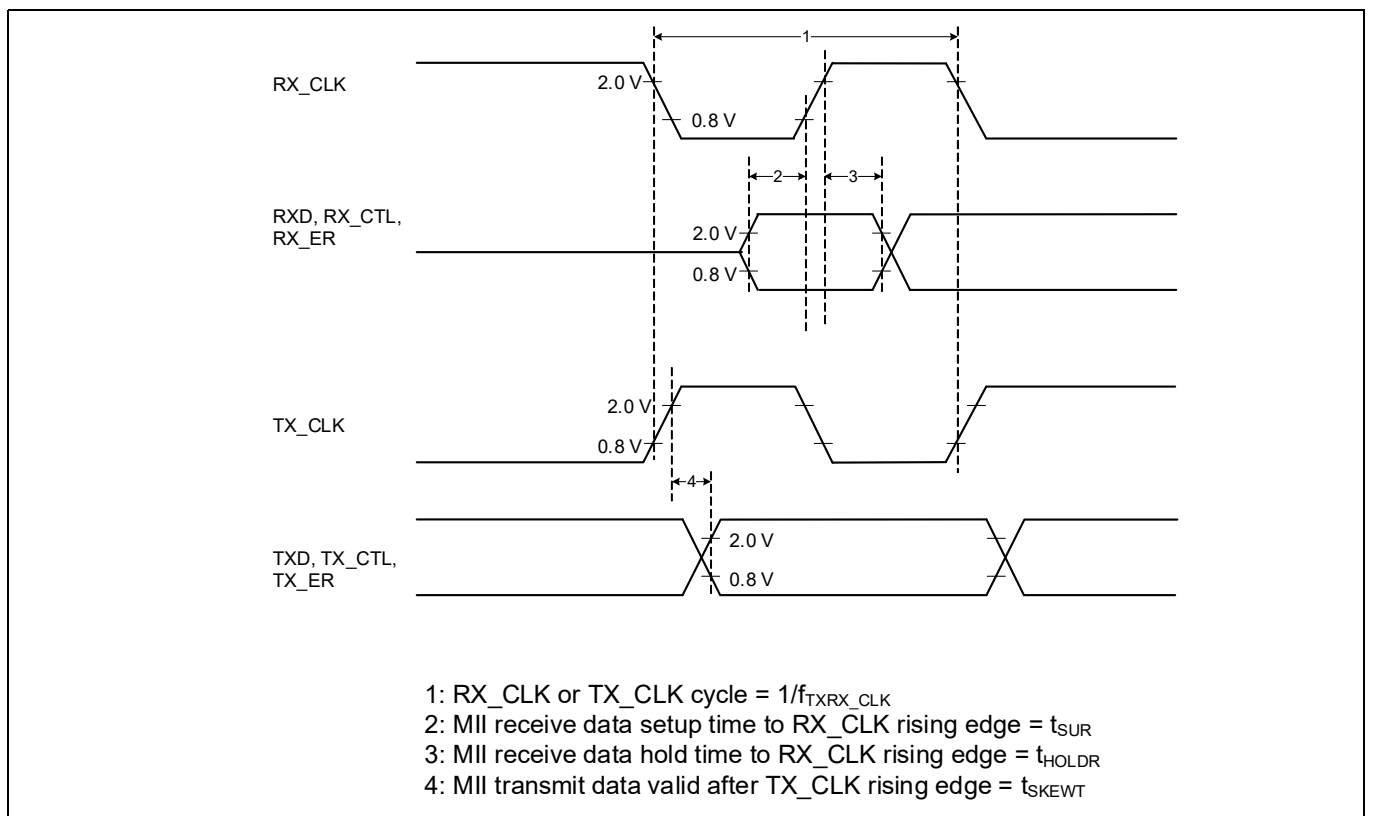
1

RX_CLK

2.0 V

0.8 V

2

3

RXD, RX_CTL, RX_ER

2.0 V

0.8 V

TX_CLK

2.0 V

0.8 V

4

TXD, TX_CTL, TX_ER

2.0 V

0.8 V

1: RX_CLK or TX_CLK cycle = $1/f_{TXRX\_CLK}$
2: MII receive data setup time to RX_CLK rising edge = $t_{SUR}$
3: MII receive data hold time to RX_CLK rising edge = $t_{HOLDR}$
4: MII transmit data valid after TX_CLK rising edge = $t_{SKEWT}$